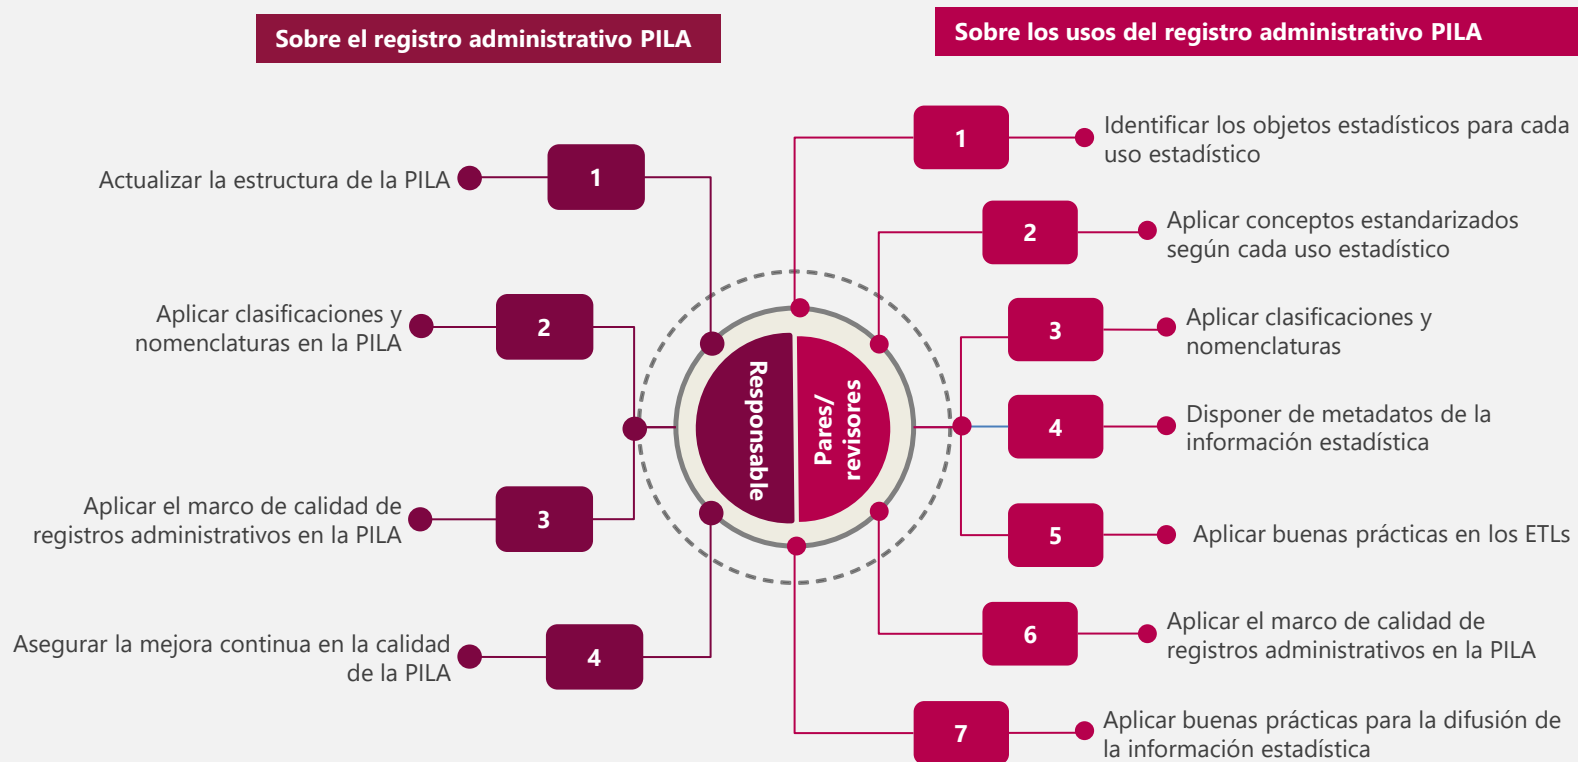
Sobre el registro administrativo PILA

Actualizar la estructura de la PILA 1

Aplicar clasificaciones y nomenclaturas en la PILA 2

Aplicar el marco de calidad de registros administrativos en la PILA 3

Asegurar la mejora continua en la calidad de la PILA 4

Responsable

Pares/ revisores

Sobre los usos del registro administrativo PILA

1 Identificar los objetos estadísticos para cada uso estadístico

2 Aplicar conceptos estandarizados según cada uso estadístico

3 Aplicar clasificaciones y nomenclaturas

4 Disponer de metadatos de la información estadística

5 Aplicar buenas prácticas en los ETLs

6 Aplicar el marco de calidad de registros administrativos en la PILA

7 Aplicar buenas prácticas para la difusión de la información estadística